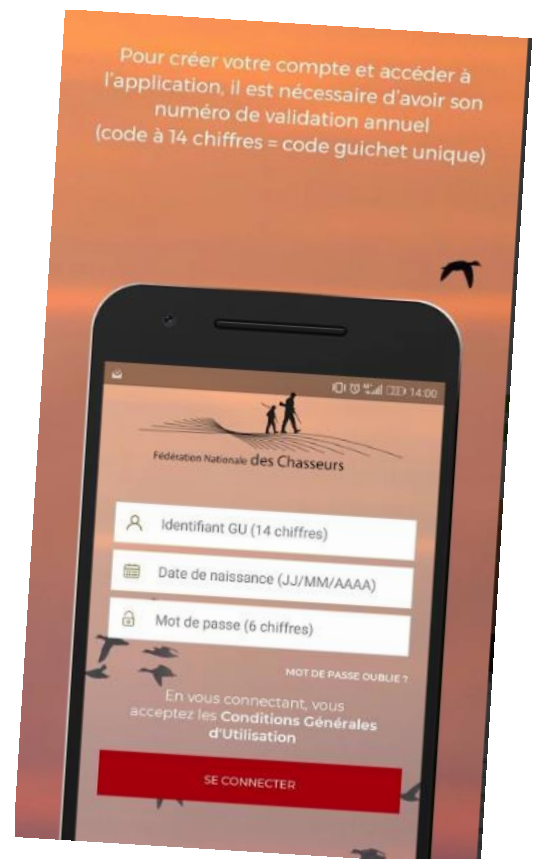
Pour créer votre compte et accéder à l'application, il est nécessaire d'avoir son numéro de validation annuel (code à 14 chiffres = code guichet unique)

14:00

Fédération Nationale des Chasseurs

Identifiant GU (14 chiffres)

Date de naissance (JJ/MM/AAAA)

Mot de passe (6 chiffres)

MOT DE PASSE OUBLIE ?

En vous connectant, vous acceptez les Conditions Générales d'Utilisation

SE CONNECTER